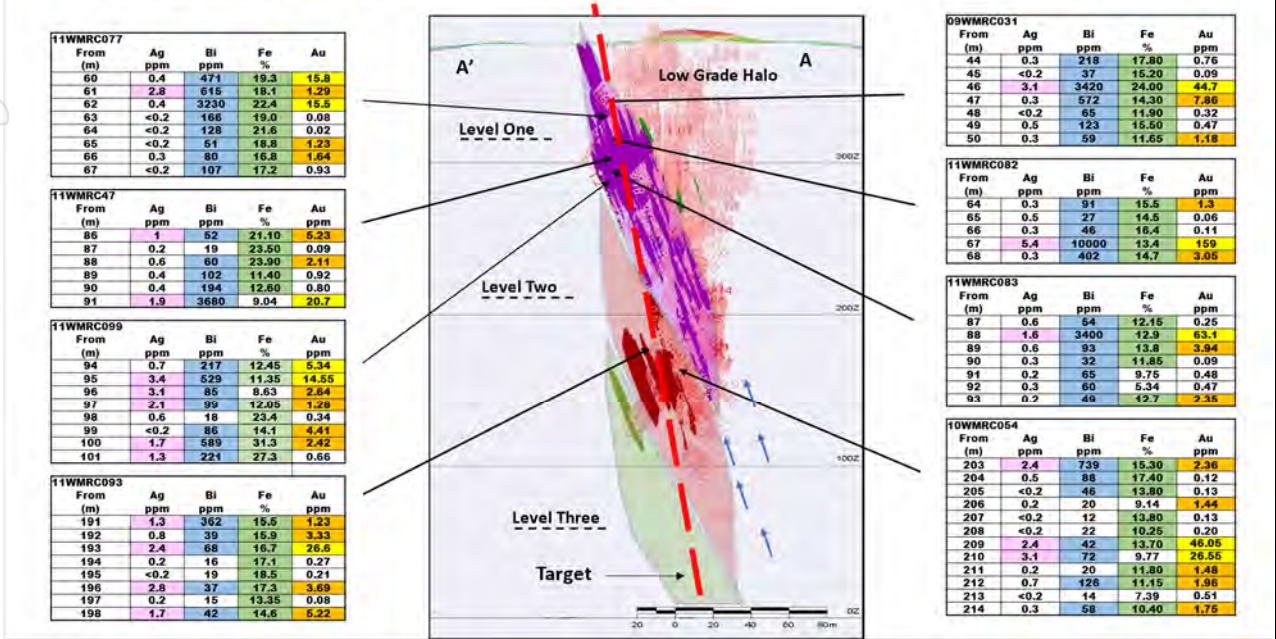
11WMRC077

| From (m) | Ag ppm | Bi ppm | Fe % | Au ppm |
|---|---|---|---|---|
| 60 | 0.4 | 471 | 19.3 | 15.8 |
| 61 | 2.8 | 615 | 18.1 | 1.29 |
| 62 | 0.4 | 3230 | 22.4 | 15.5 |
| 63 | <0.2 | 166 | 19.0 | 0.08 |
| 64 | <0.2 | 128 | 21.6 | 0.02 |
| 65 | <0.2 | 51 | 18.8 | 1.23 |
| 66 | 0.3 | 80 | 16.8 | 1.64 |
| 67 | <0.2 | 107 | 17.2 | 0.93 |

11WMRC47

| From (m) | Ag ppm | Bi ppm | Fe % | Au ppm |
|---|---|---|---|---|
| 86 | 1 | 52 | 21.10 | 5.23 |
| 87 | 0.2 | 19 | 23.50 | 0.09 |
| 88 | 0.6 | 60 | 23.90 | 2.11 |
| 89 | 0.4 | 102 | 11.40 | 0.92 |
| 90 | 0.4 | 194 | 12.60 | 0.80 |
| 91 | 1.9 | 3680 | 9.04 | 20.7 |

11WMRC099

| From (m) | Ag ppm | Bi ppm | Fe % | Au ppm |
|---|---|---|---|---|
| 94 | 0.7 | 217 | 12.45 | 5.34 |
| 95 | 3.4 | 529 | 11.35 | 14.55 |
| 96 | 3.1 | 85 | 8.63 | 2.64 |
| 97 | 2.1 | 99 | 12.05 | 1.28 |
| 98 | 0.6 | 18 | 23.4 | 0.34 |
| 99 | <0.2 | 86 | 14.1 | 4.41 |
| 100 | 1.7 | 589 | 31.3 | 2.42 |
| 101 | 1.3 | 221 | 27.3 | 0.66 |

11WMRC093

| From (m) | Ag ppm | Bi ppm | Fe % | Au ppm |
|---|---|---|---|---|
| 191 | 1.3 | 362 | 15.5 | 1.23 |
| 192 | 0.8 | 39 | 15.9 | 3.33 |
| 193 | 2.4 | 68 | 16.7 | 26.6 |
| 194 | 0.2 | 16 | 17.1 | 0.27 |
| 195 | <0.2 | 19 | 18.5 | 0.21 |
| 196 | 2.8 | 37 | 17.3 | 3.69 |
| 197 | 0.2 | 15 | 13.35 | 0.08 |
| 198 | 1.7 | 42 | 14.6 | 5.22 |

A'
A
Low Grade Halo
Level One
300Z
Level Two
200Z
100Z
Level Three
Target
0Z
20 0 20 40 60 80m

09WMRC031

| From (m) | Ag ppm | Bi ppm | Fe % | Au ppm |
|---|---|---|---|---|
| 44 | 0.3 | 218 | 17.80 | 0.76 |
| 45 | <0.2 | 37 | 15.20 | 0.09 |
| 46 | 3.1 | 3420 | 24.00 | 44.7 |
| 47 | 0.3 | 572 | 14.30 | 7.86 |
| 48 | <0.2 | 65 | 11.90 | 0.32 |
| 49 | 0.5 | 123 | 15.50 | 0.47 |
| 50 | 0.3 | 59 | 11.65 | 1.18 |

11WMRC082

| From (m) | Ag ppm | Bi ppm | Fe % | Au ppm |
|---|---|---|---|---|
| 64 | 0.3 | 91 | 15.5 | 1.3 |
| 65 | 0.5 | 27 | 14.5 | 0.06 |
| 66 | 0.3 | 46 | 16.4 | 0.11 |
| 67 | 5.4 | 10000 | 13.4 | 159 |
| 68 | 0.3 | 402 | 14.7 | 3.05 |

11WMRC083

| From (m) | Ag ppm | Bi ppm | Fe % | Au ppm |
|---|---|---|---|---|
| 87 | 0.6 | 54 | 12.15 | 0.25 |
| 88 | 1.6 | 3400 | 12.9 | 63.1 |
| 89 | 0.6 | 93 | 13.8 | 3.94 |
| 90 | 0.3 | 32 | 11.85 | 0.09 |
| 91 | 0.2 | 65 | 9.75 | 0.48 |
| 92 | 0.3 | 60 | 5.34 | 0.47 |
| 93 | 0.2 | 49 | 12.7 | 2.35 |

10WMRC054

| From (m) | Ag ppm | Bi ppm | Fe % | Au ppm |
|---|---|---|---|---|
| 203 | 2.4 | 739 | 15.30 | 2.36 |
| 204 | 0.5 | 88 | 17.40 | 0.12 |
| 205 | <0.2 | 46 | 13.80 | 0.13 |
| 206 | 0.2 | 20 | 9.14 | 1.44 |
| 207 | <0.2 | 12 | 13.80 | 0.13 |
| 208 | <0.2 | 22 | 10.25 | 0.20 |
| 209 | 2.4 | 42 | 13.70 | 46.05 |
| 210 | 3.1 | 72 | 9.77 | 26.55 |
| 211 | 0.2 | 20 | 11.80 | 1.48 |
| 212 | 0.7 | 126 | 11.15 | 1.96 |
| 213 | <0.2 | 14 | 7.39 | 0.51 |
| 214 | 0.3 | 58 | 10.40 | 1.75 |